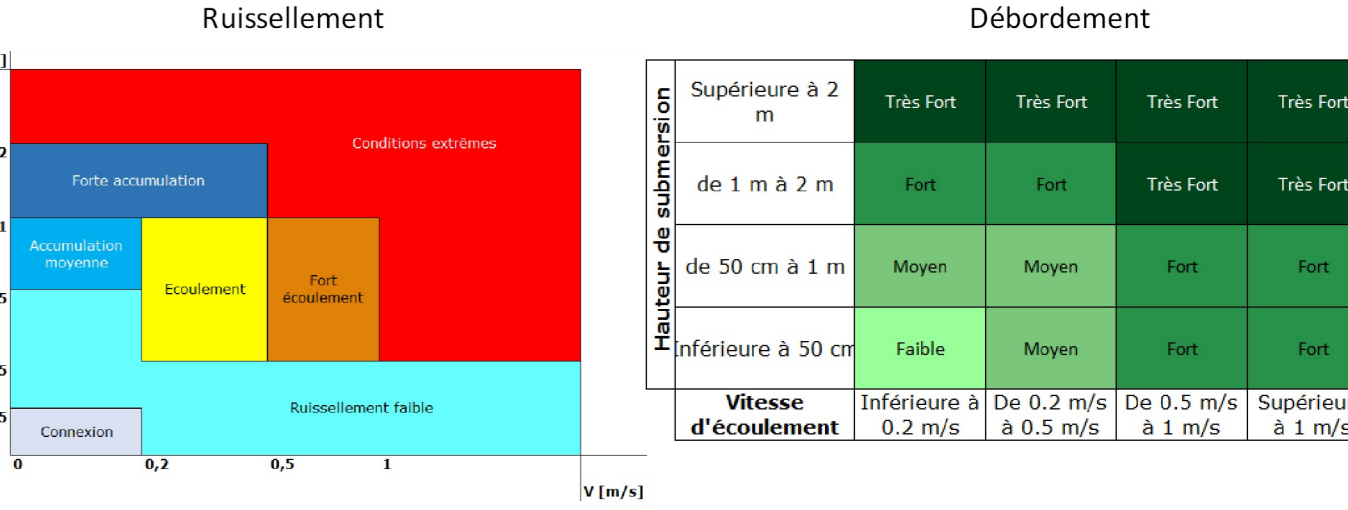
Ruissellement

]

2

1

5

5

5

Conditions extrêmes

Forte accumulation

Accumulation moyenne

Ecoulement

Fort écoulement

Ruissellement faible

Connexion

0 0,2 0,5 1

V [m/s]

Débordement

| Hauteur de submersion | | | | |
|---|---|---|---|---|
| Supérieure à 2 m | Très Fort | Très Fort | Très Fort | Très Fort |
| de 1 m à 2 m | Fort | Fort | Très Fort | Très Fort |
| de 50 cm à 1 m | Moyen | Moyen | Fort | Fort |
| Inférieure à 50 cm | Faible | Moyen | Fort | Fort |
| **Vitesse d'écoulement** | Inférieure à 0.2 m/s | De 0.2 m/s à 0.5 m/s | De 0.5 m/s à 1 m/s | Supérieur à 1 m/s |